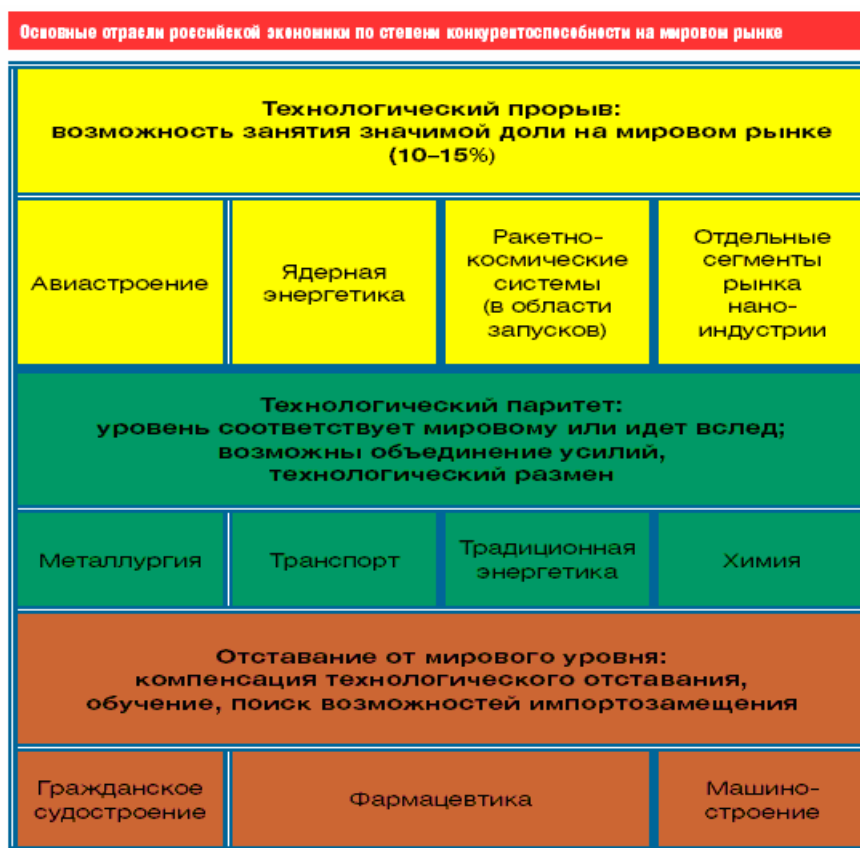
Основные отрасли российской экономики по степени конкурентоспособности на мировом рынке

Технологический прорыв:
возможность занятия значимой доли на мировом рынке
(10–15%)

| Авиастроение | Ядерная энергетика | Ракетно-космические системы (в области запусков) | Отдельные сегменты рынка нано-индустрии |
|---|---|---|---|

Технологический паритет:
уровень соответствует мировому или идет вслед;
возможны объединение усилий,
технологический размен

| Металлургия | Транспорт | Традиционная энергетика | Химия |
|---|---|---|---|

Отставание от мирового уровня:
компенсация технологического отставания,
обучение, поиск возможностей импортозамещения

| Гражданское судостроение | Фармацевтика | Машино-строение |
|---|---|---|